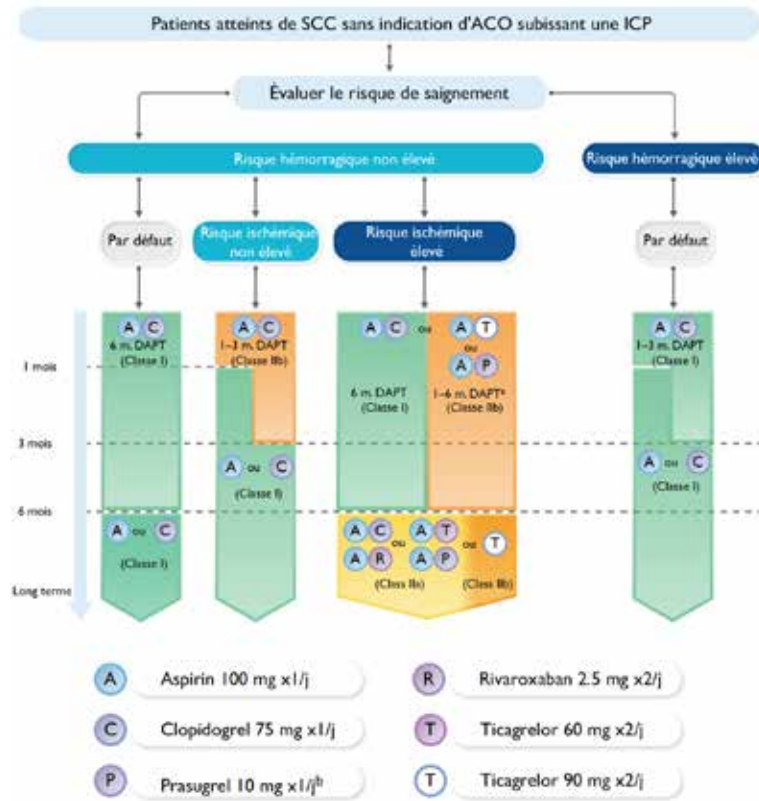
Patients atteints de SCC sans indication d'ACO subissant une ICP

Évaluer le risque de saignement

Risque hémorragique non élevé

Risque hémorragique élevé

Par défaut

Risque ischémique non élevé

Risque ischémique élevé

Par défaut

1 mois

3 mois

6 mois

Long terme

A C
6 m. DAPT
(Classe I)

A ou C
(Classe I)

A C
1–3 m. DAPT
(Classe IIb)

A ou C
(Classe I)

A C ou A T ou A P
6 m. DAPT
(Classe I)
1–6 m. DAPT$^a$
(Classe IIb)

A C ou A T ou T
A R ou A P
(Class IIb)
(Class IIb)

A C
1–3 m. DAPT
(Classe I)

A ou C
(Classe I)

A Aspirin 100 mg x1/j

C Clopidogrel 75 mg x1/j

P Prasugrel 10 mg x1/j$^b$

R Rivaroxaban 2.5 mg x2/j

T Ticagrelor 60 mg x2/j

T Ticagrelor 90 mg x2/j